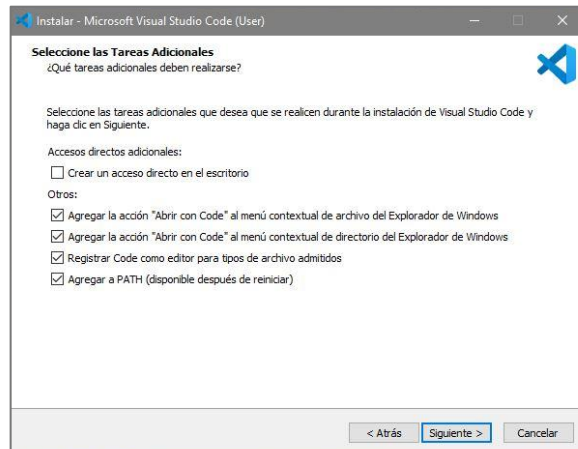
Instalar - Microsoft Visual Studio Code (User)

Seleccione las Tareas Adicionales
¿Qué tareas adicionales deben realizarse?

Seleccione las tareas adicionales que desea que se realicen durante la instalación de Visual Studio Code y haga clic en Siguiente.

Accesos directos adicionales:

☐ Crear un acceso directo en el escritorio

Otros:

☑ Agregar la acción "Abrir con Code" al menú contextual de archivo del Explorador de Windows

☑ Agregar la acción "Abrir con Code" al menú contextual de directorio del Explorador de Windows

☑ Registrar Code como editor para tipos de archivo admitidos

☑ Agregar a PATH (disponible después de reiniciar)

< Atrás | Siguiente > | Cancelar